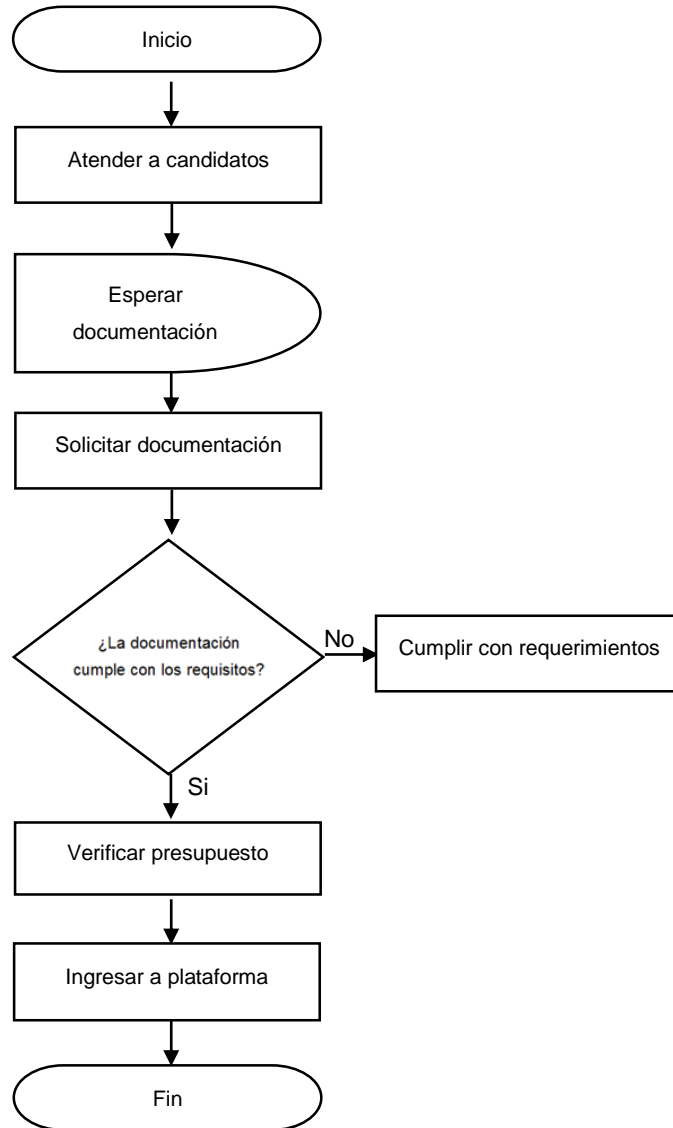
Inicio

Atender a candidatos

Esperar documentación

Solicitar documentación

¿La documentación cumple con los requisitos?

No

Cumplir con requerimientos

Si

Verificar presupuesto

Ingresar a plataforma

Fin